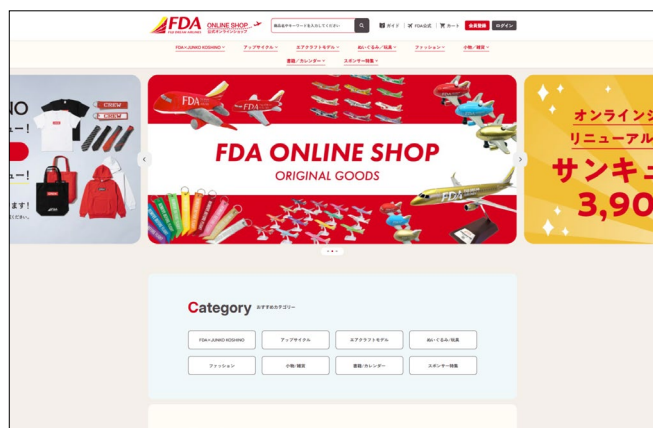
FDA FUJI DREAM AIRLINES ONLINE SHOP 公式オンラインショップ

商品名やキーワードを入力してください

ガイド FDA公式 カート 会員登録 ログイン

FDA×JUNKO KOSHINO アップサイクル エアクラフトモデル ぬいぐるみ/玩具 ファッション 小物/雑貨 書籍/カレンダー スポンサー特集

NO
ュー!
ュー!
ます!
CREW
CREW

FDA ONLINE SHOP
ORIGINAL GOODS
FDA

オンライン
リニューアル
サンキュ
3,90

Category おすすめのカテゴリー

FDA×JUNKO KOSHINO
アップサイクル
エアクラフトモデル
ぬいぐるみ/玩具
ファッション
小物/雑貨
書籍/カレンダー
スポンサー特集